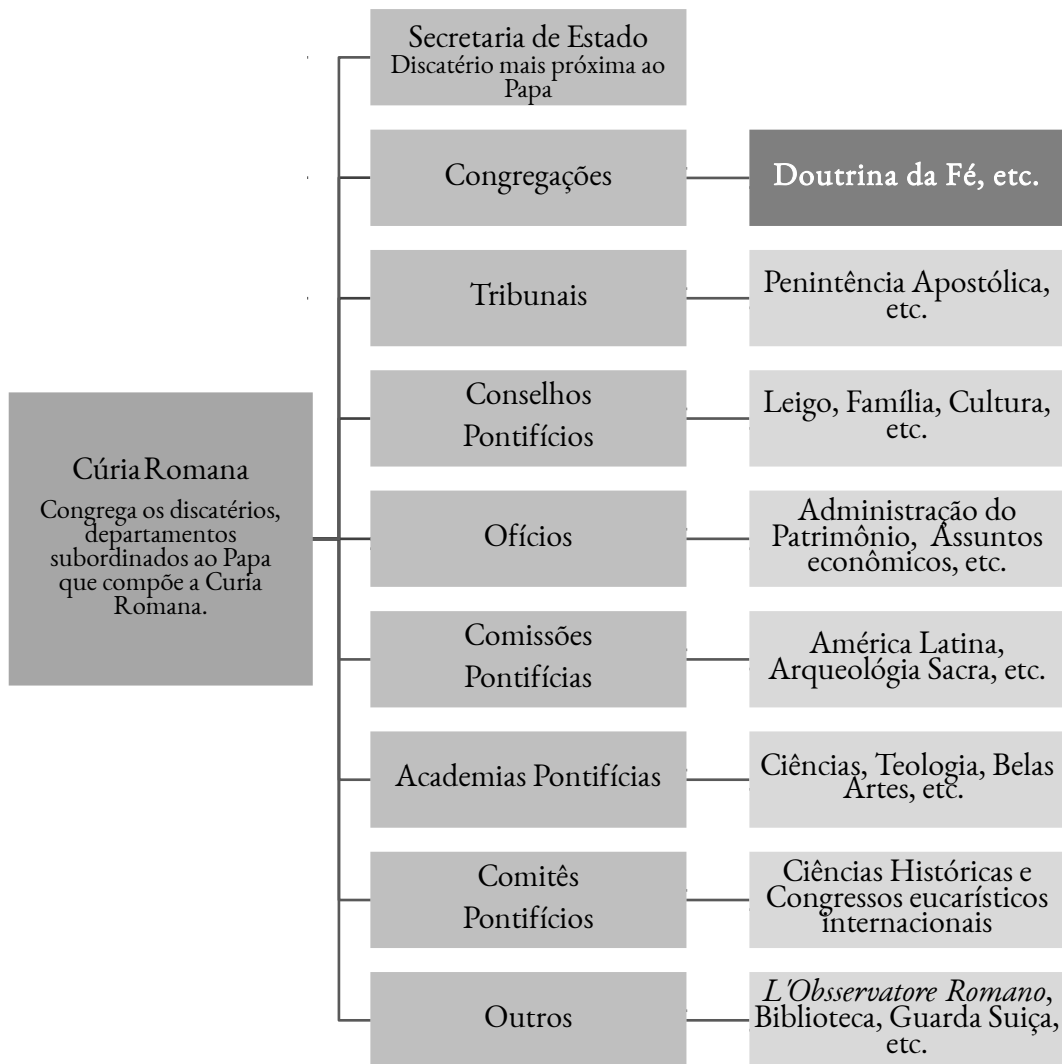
Cúria Romana
Congrega os discatérios, departamentos subordinados ao Papa que compõe a Curia Romana.

Secretaria de Estado
Discatério mais próxima ao Papa

Congregações
Doutrina da Fé, etc.

Tribunais
Penintência Apostólica, etc.

Conselhos Pontifícios
Leigo, Família, Cultura, etc.

Ofícios
Administração do Patrimônio, Assuntos econômicos, etc.

Comissões Pontifícias
América Latina, Arqueológia Sacra, etc.

Academias Pontifícias
Ciências, Teologia, Belas Artes, etc.

Comitês Pontifícios
Ciências Históricas e Congressos eucarísticos internacionais

Outros
L'Obsservatore Romano, Biblioteca, Guarda Suiça, etc.